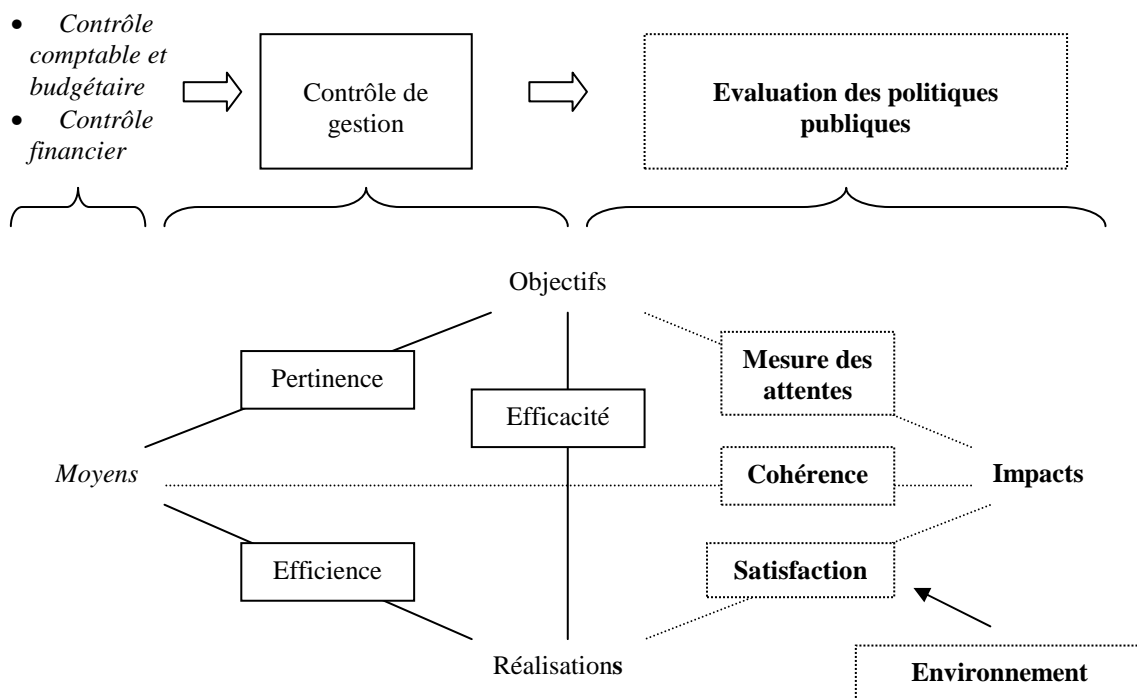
- *Contrôle comptable et budgétaire*
- *Contrôle financier*

Contrôle de gestion

**Evaluation des politiques publiques**

Objectifs

Pertinence

Efficacité

**Mesure des attentes**

*Moyens*

**Cohérence**

**Impacts**

Efficience

**Satisfaction**

Réalisations

**Environnement**